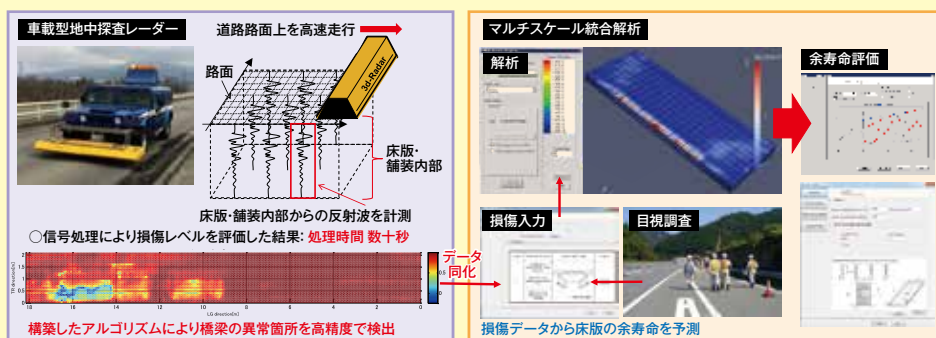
車載型地中探査レーダー

道路路面上を高速走行

路面

3d-Radar

床版・舗装内部

床版・舗装内部からの反射波を計測

○信号処理により損傷レベルを評価した結果: 処理時間 数十秒

構築したアルゴリズムにより橋梁の異常箇所を高精度で検出

データ同化

マルチスケール統合解析

解析

余寿命評価

損傷入力

目視調査

損傷データから床版の余寿命を予測